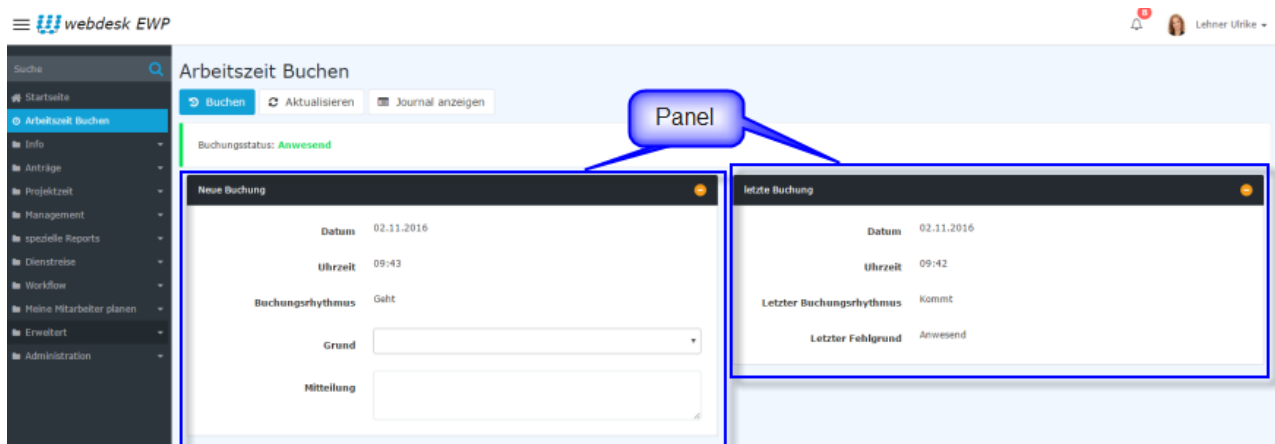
webdesk EWP

6

Lehner Ulrike

Suche

Startseite

Arbeitszeit Buchen

Info

Anträge

Projektzeit

Management

spezielle Reports

Dienstreise

Workflow

Meine Mitarbeiter planen

Erweitert

Administration

Arbeitszeit Buchen

Buchen

Aktualisieren

Journal anzeigen

Panel

Buchungsstatus: Anwesend

Neue Buchung

Datum 02.11.2016

Uhrzeit 09:43

Buchungsrhythmus Geht

Grund

Mitteilung

letzte Buchung

Datum 02.11.2016

Uhrzeit 09:42

Letzter Buchungsrhythmus Kommt

Letzter Fehlgrund Anwesend